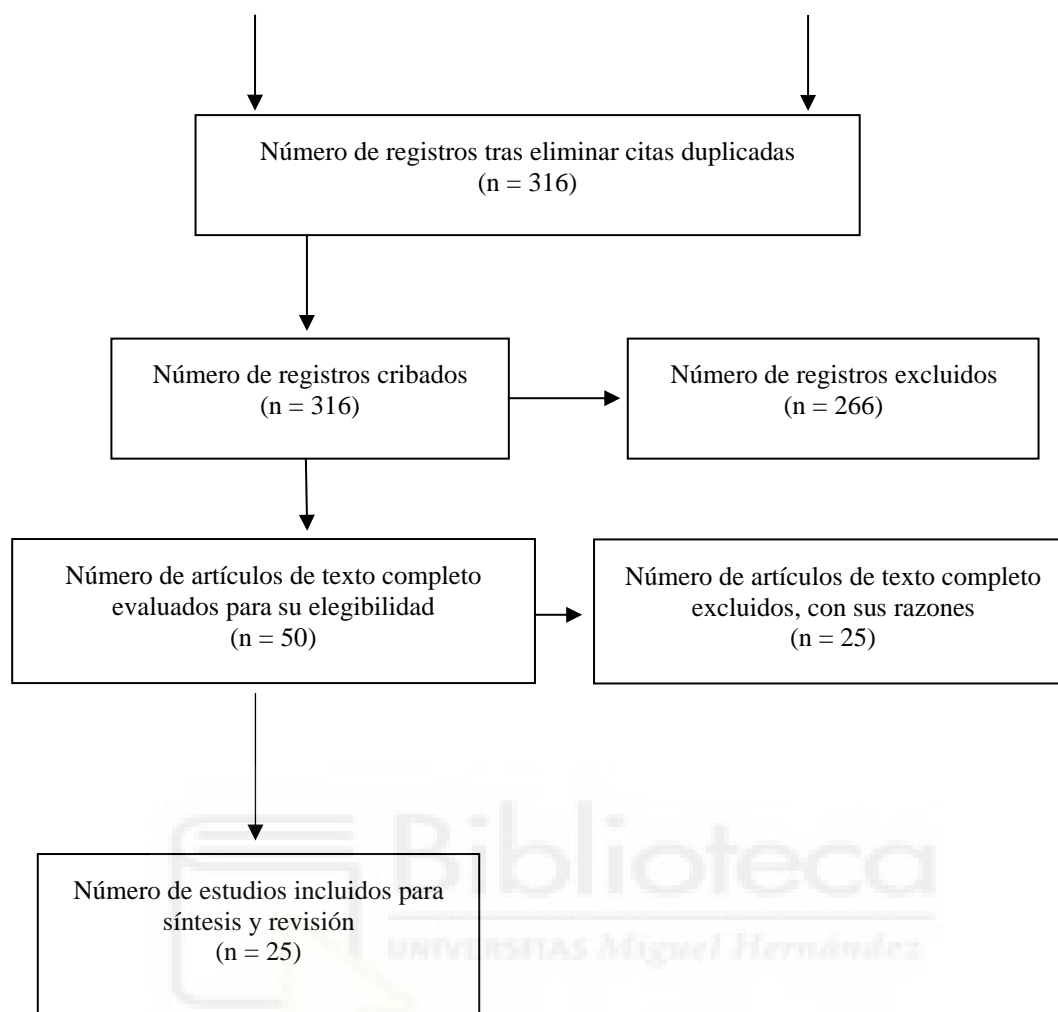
Número de registros tras eliminar citas duplicadas
(n = 316)

Número de registros cribados
(n = 316)

Número de registros excluidos
(n = 266)

Número de artículos de texto completo evaluados para su elegibilidad
(n = 50)

Número de artículos de texto completo excluidos, con sus razones
(n = 25)

Número de estudios incluidos para síntesis y revisión
(n = 25)

Biblioteca
UNIVERSITAS Miguel Hernández